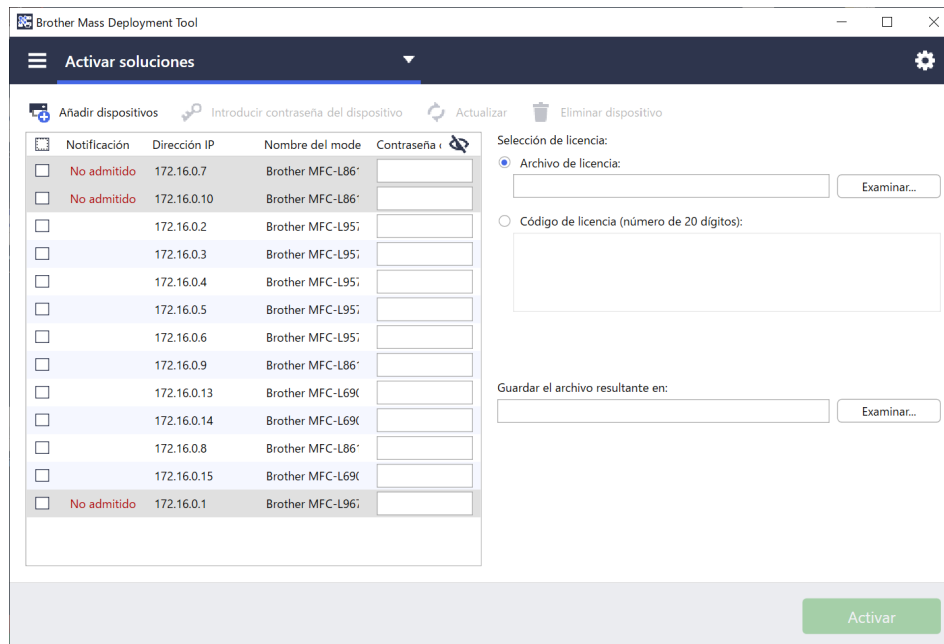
Brother Mass Deployment Tool

Activar soluciones

Añadir dispositivos Introducir contraseña del dispositivo Actualizar Eliminar dispositivo

| | Notificación | Dirección IP | Nombre del mode | Contraseña ( |
|---|---|---|---|---|
| | No admitido | 172.16.0.7 | Brother MFC-L86' | |
| | No admitido | 172.16.0.10 | Brother MFC-L86' | |
| | | 172.16.0.2 | Brother MFC-L957 | |
| | | 172.16.0.3 | Brother MFC-L957 | |
| | | 172.16.0.4 | Brother MFC-L957 | |
| | | 172.16.0.5 | Brother MFC-L957 | |
| | | 172.16.0.6 | Brother MFC-L957 | |
| | | 172.16.0.9 | Brother MFC-L86' | |
| | | 172.16.0.13 | Brother MFC-L69( | |
| | | 172.16.0.14 | Brother MFC-L69( | |
| | | 172.16.0.8 | Brother MFC-L86' | |
| | | 172.16.0.15 | Brother MFC-L69( | |
| | No admitido | 172.16.0.1 | Brother MFC-L967 | |

Selección de licencia:

Archivo de licencia:

Examinar...

Código de licencia (número de 20 dígitos):

Guardar el archivo resultante en:

Examinar...

Activar